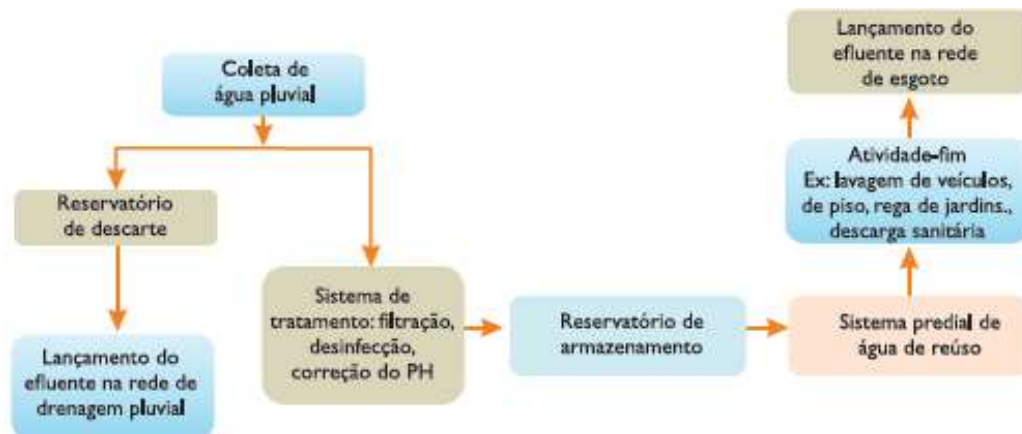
Coleta de água pluvial

Reservatório de descarte

Lançamento do efluente na rede de drenagem pluvial

Sistema de tratamento: filtração, desinfecção, correção do PH

Reservatório de armazenamento

Sistema predial de água de reúso

Atividade-fim
Ex: lavagem de veículos, de piso, rega de jardins., descarga sanitária

Lançamento do efluente na rede de esgoto